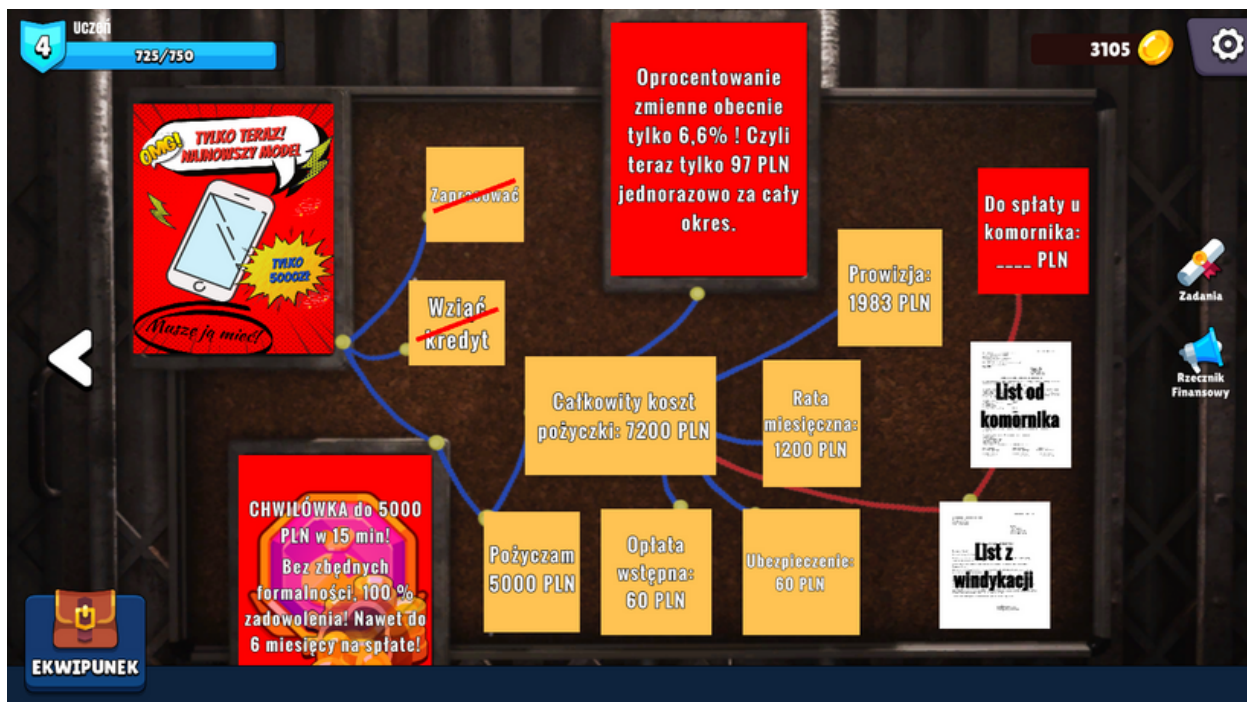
4
Uczeń
725/750

3105

OMG! TYLKO TERAZ! NAJNOWSZY MODEL!
TYLKO 5000zł!
Muszę ją mieć!

Zapracować

Wziąć kredyt

Oprocentowanie zmienne obecnie tylko 6,6% ! Czyli teraz tylko 97 PLN jednorazowo za cały okres.

Prowizja: 1983 PLN

Do spłaty u komornika: ____ PLN

Zadania

Rzecznik Finansowy

Całkowity koszt pożyczki: 7200 PLN

Rata miesięczna: 1200 PLN

List od komornika

CHWILÓWKA do 5000 PLN w 15 min! Bez zbędnych formalności, 100 % zadowolenia! Nawet do 6 miesięcy na spłatę!

Pożyczam 5000 PLN

Opłata wstępna: 60 PLN

Ubezpieczenie: 60 PLN

List z windykacji

EKWIPUNEK